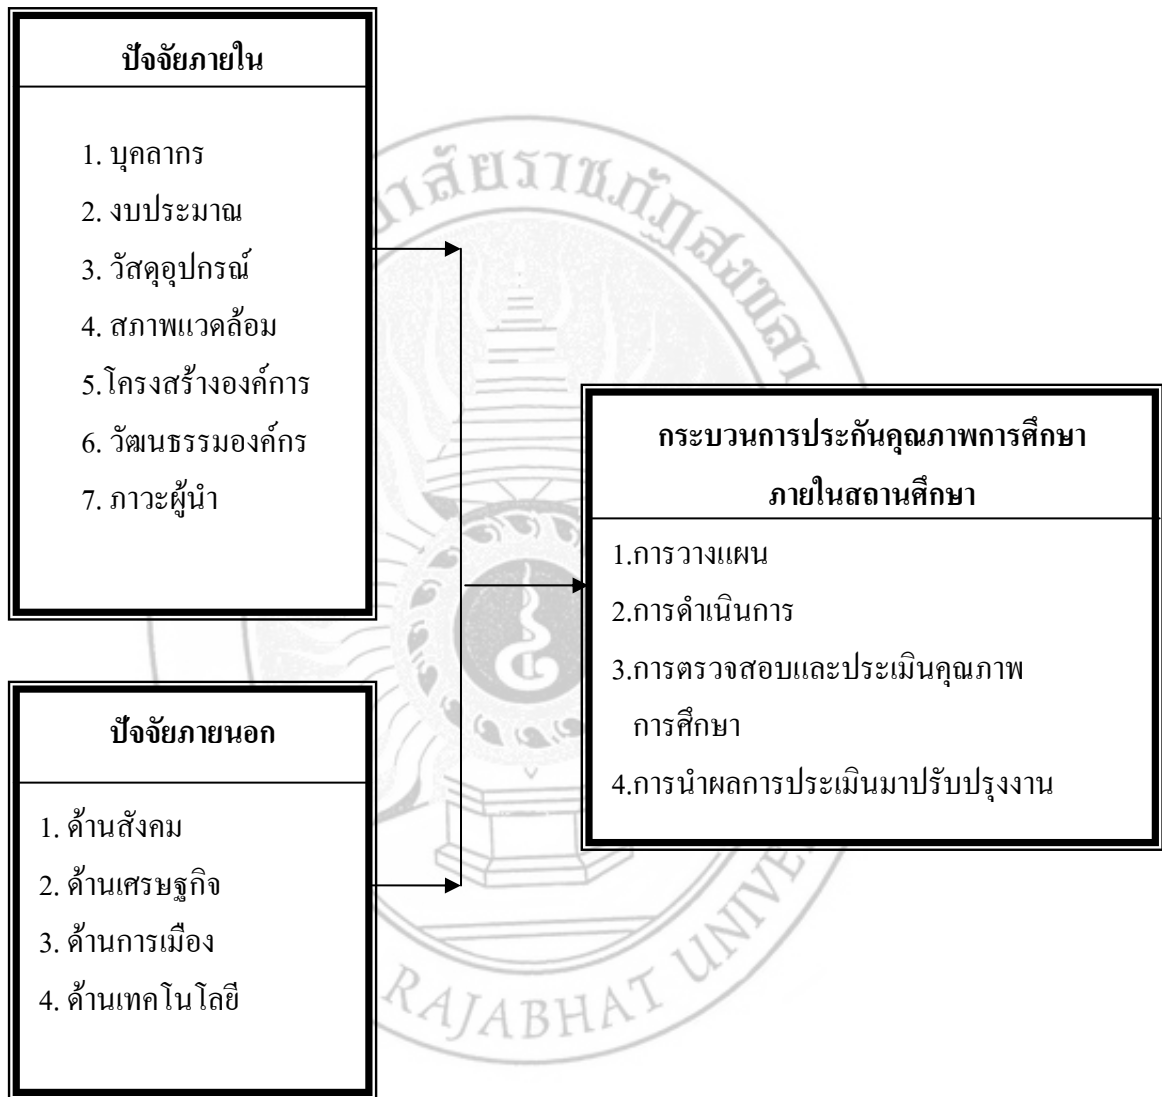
ปัจจัยภายใน

1. บุคลากร
2. งบประมาณ
3. วัสดุอุปกรณ์
4. สภาพแวดล้อม
5.โครงสร้างองค์การ
6. วัฒนธรรมองค์กร
7. ภาวะผู้นำ

ปัจจัยภายนอก

1. ด้านสังคม
2. ด้านเศรษฐกิจ
3. ด้านการเมือง
4. ด้านเทคโนโลยี

กระบวนการประกันคุณภาพการศึกษาภายในสถานศึกษา

1.การวางแผน
2.การดำเนินการ
3.การตรวจสอบและประเมินคุณภาพการศึกษา
4.การนำผลการประเมินมาปรับปรุงงาน

ลัยราชภัฏสงขลา
RAJABHAT UNIV